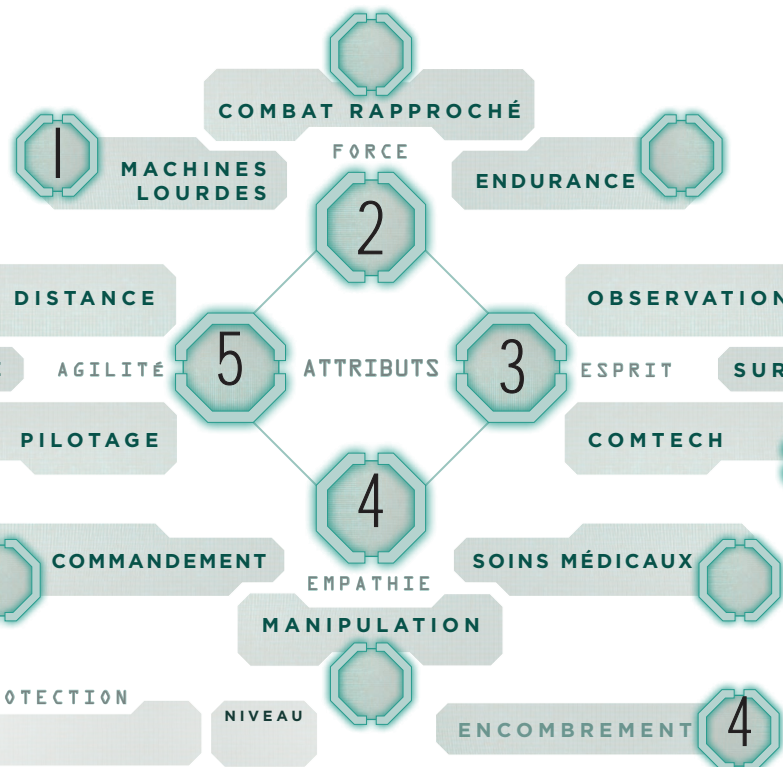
COMBAT RAPPROCHÉ

FORCE

1 MACHINES LOURDES

ENDURANCE

2

DISTANCE

OBSERVATION

AGILITÉ 5 ATTRIBUTS 3 ESPRIT

SUR

PILOTAGE

COMTECH

4

COMMANDEMENT

SOINS MÉDICAUX

EMPATHIE

MANIPULATION

OTECTION

NIVEAU

ENCOMBREMENT 4